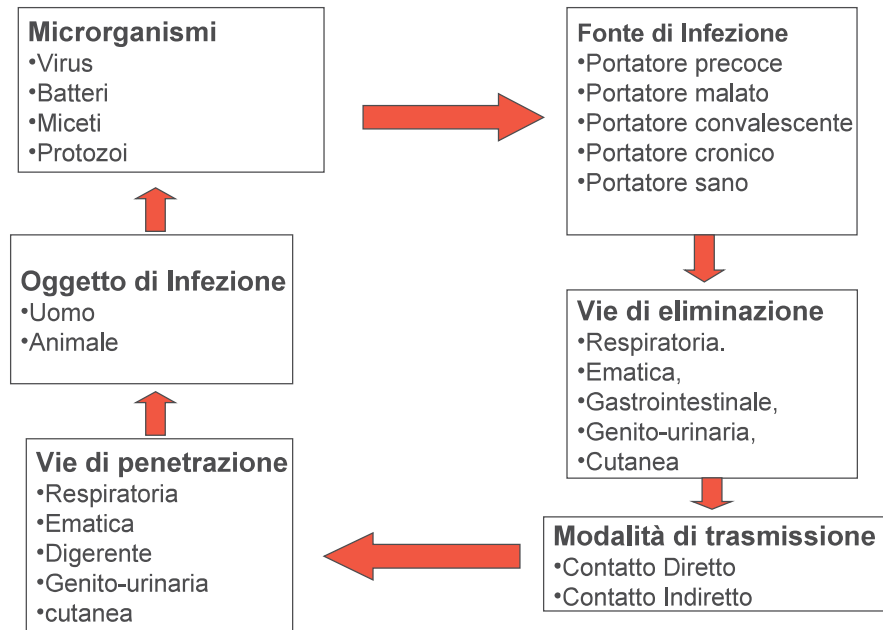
**Microrganismi**
•Virus
•Batteri
•Miceti
•Protozoi

**Fonte di Infezione**
•Portatore precoce
•Portatore malato
•Portatore convalescente
•Portatore cronico
•Portatore sano

**Vie di eliminazione**
•Respiratoria.
•Ematica,
•Gastrointestinale,
•Genito-urinaria,
•Cutanea

**Modalità di trasmissione**
•Contatto Diretto
•Contatto Indiretto

**Vie di penetrazione**
•Respiratoria
•Ematica
•Digerente
•Genito-urinaria
•cutanea

**Oggetto di Infezione**
•Uomo
•Animale